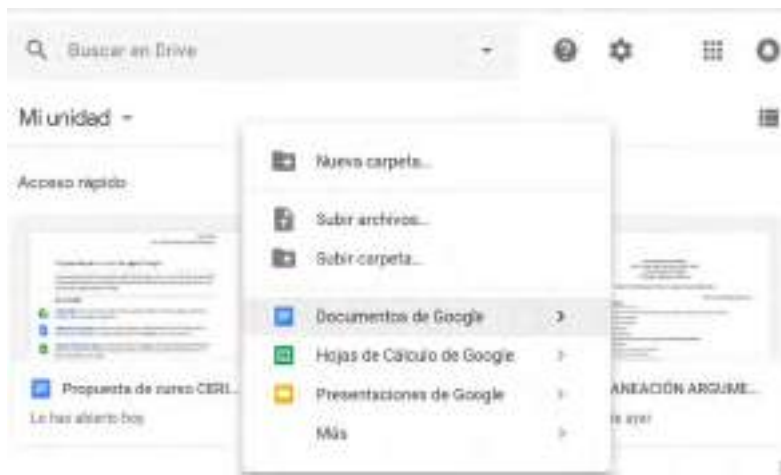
Buscar en Drive

Mi unidad

Acceso rápido

Nueva carpeta...

Subir archivos...

Subir carpeta...

Documentos de Google

Hojas de Cálculo de Google

Presentaciones de Google

Más

Propuesta de curso CERI...

Lo has abierto hoy

ANEACIÓN ARGUME...

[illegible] ayer